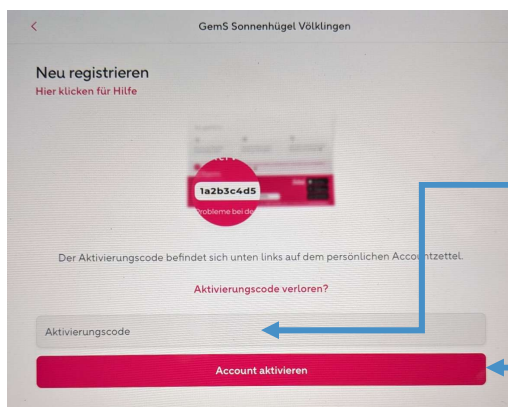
<

GemS Sonnenhügel Völklingen

Neu registrieren

Hier klicken für Hilfe

1a2b3c4d5

Probleme bei d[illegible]

Der Aktivierungscode befindet sich unten links auf dem persönlichen Accountzettel.

Aktivierungscode verloren?

Aktivierungscode

Account aktivieren